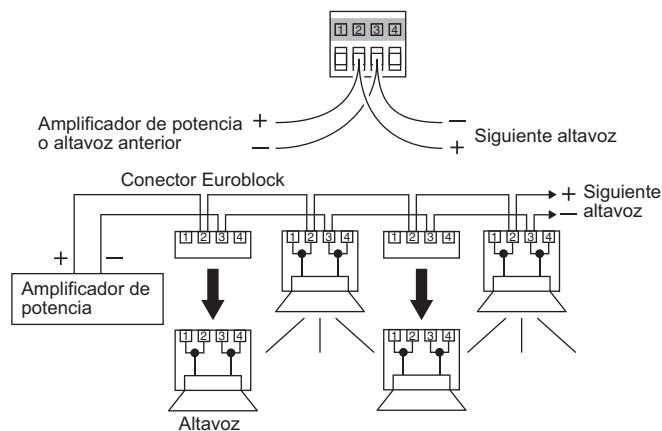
1 2 3 4

Amplificador de potencia o altavoz anterior
+
−
−
+
Siguiente altavoz

Conector Euroblock
+ Siguiente
− altavoz
1 2 3 4
1 2 3 4
1 2 3 4
1 2 3 4
+
−
Amplificador de potencia
1 2 3 4
1 2 3 4
Altavoz